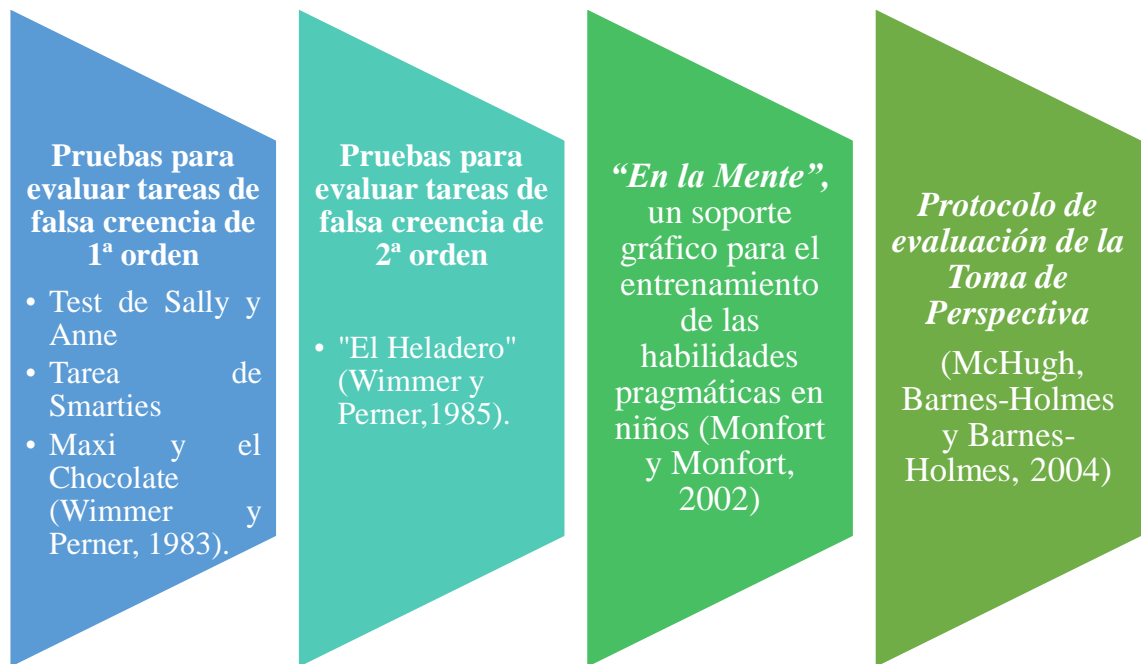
**Pruebas para evaluar tareas de falsa creencia de 1ª orden**

- Test de Sally y Anne
- Tarea de Smarties
- Maxi y el Chocolate (Wimmer y Perner, 1983).

**Pruebas para evaluar tareas de falsa creencia de 2ª orden**

- "El Heladero" (Wimmer y Perner,1985).

***"En la Mente",*** un soporte gráfico para el entrenamiento de las habilidades pragmáticas en niños (Monfort y Monfort, 2002)

***Protocolo de evaluación de la Toma de Perspectiva***

(McHugh, Barnes-Holmes y Barnes-Holmes, 2004)